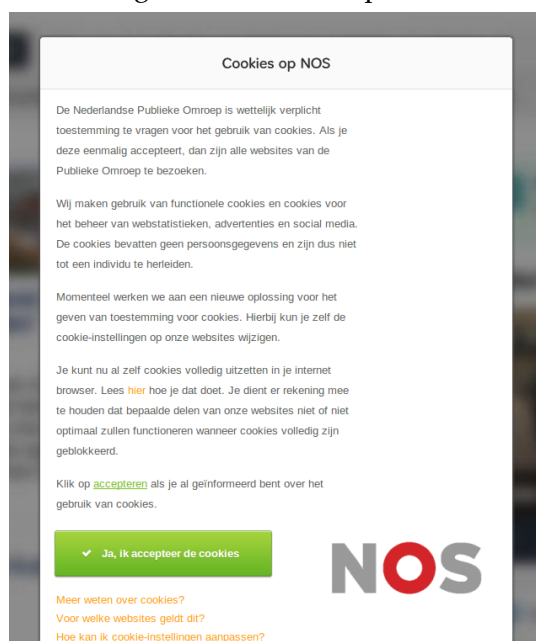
Cookies op NOS

De Nederlandse Publieke Omroep is wettelijk verplicht toestemming te vragen voor het gebruik van cookies. Als je deze eenmalig accepteert, dan zijn alle websites van de Publieke Omroep te bezoeken.

Wij maken gebruik van functionele cookies en cookies voor het beheer van webstatistieken, advertenties en social media. De cookies bevatten geen persoonsgegevens en zijn dus niet tot een individu te herleiden.

Momenteel werken we aan een nieuwe oplossing voor het geven van toestemming voor cookies. Hierbij kun je zelf de cookie-instellingen op onze websites wijzigen.

Je kunt nu al zelf cookies volledig uitzetten in je internet browser. Lees hier hoe je dat doet. Je dient er rekening mee te houden dat bepaalde delen van onze websites niet of niet optimaal zullen functioneren wanneer cookies volledig zijn geblokkeerd.

Klik op accepteren als je al geïnformeerd bent over het gebruik van cookies.

✔ Ja, ik accepteer de cookies

NOS

Meer weten over cookies?
Voor welke websites geldt dit?
Hoe kan ik cookie-instellingen aanpassen?